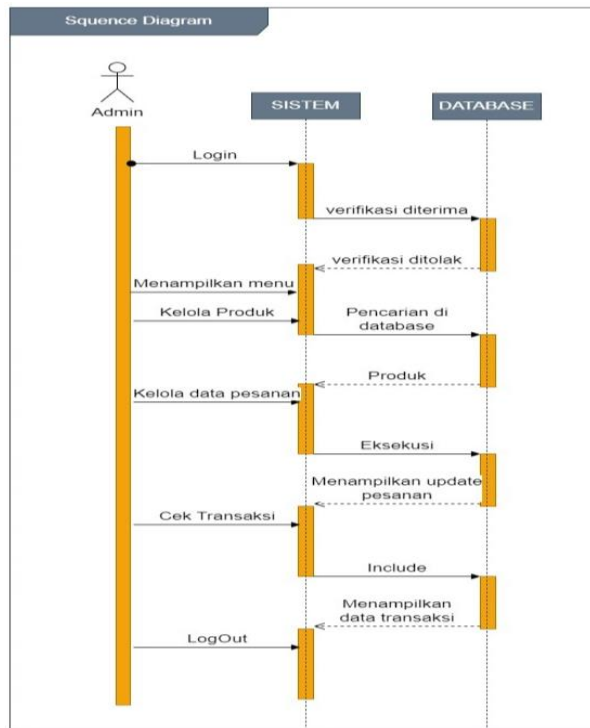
Squence Diagram

Admin

SISTEM

DATABASE

Login

verifikasi diterima

verifikasi ditolak

Menampilkan menu

Kelola Produk

Pencarian di database

Produk

Kelola data pesanan

Eksekusi

Menampilkan update pesanan

Cek Transaksi

Include

Menampilkan data transaksi

LogOut